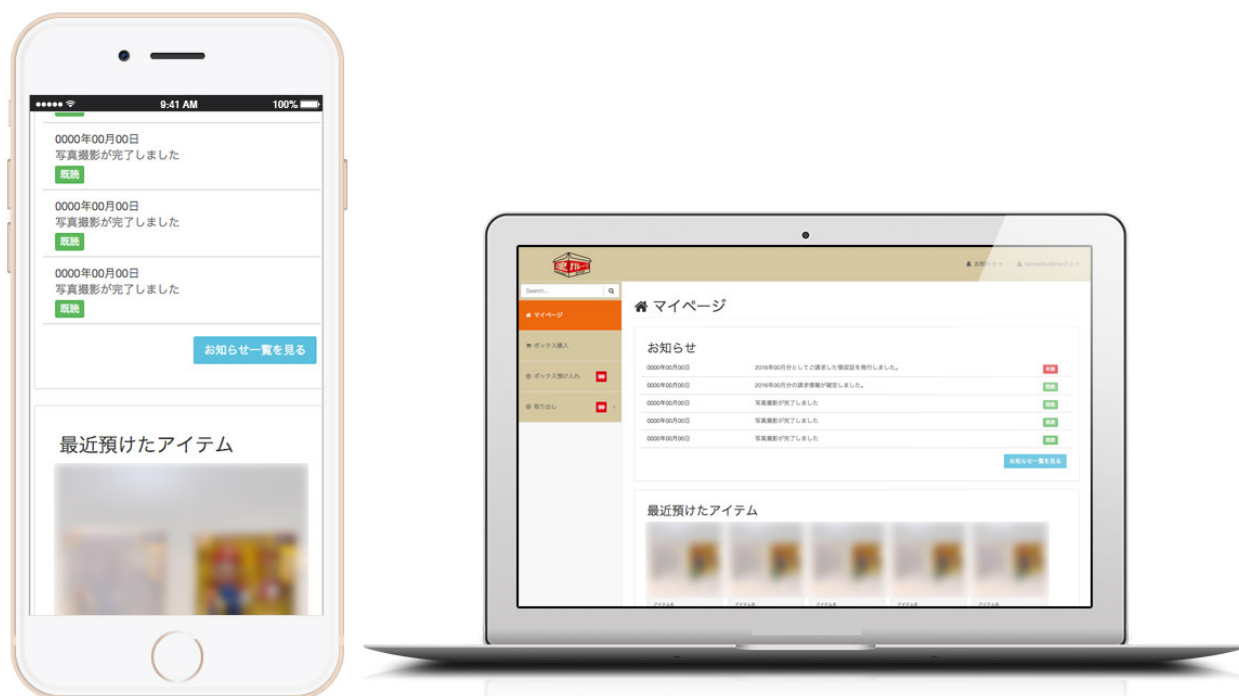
●●●●● 9:41 AM 100%

0000年00月00日
写真撮影が完了しました
既読

0000年00月00日
写真撮影が完了しました
既読

0000年00月00日
写真撮影が完了しました
既読

お知らせ一覧を見る

最近預けたアイテム

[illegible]

Search...

マイページ

ボックス購入

ボックス預け入れ 99

取り出し 99

マイページ

お知らせ

| | | |
|---|---|---|
| 0000年00月00日 | 2016年00月分としてご請求した領収証を発行しました。 | 未読 |
| 0000年00月00日 | 2016年00月分の請求情報が確定しました。 | 既読 |
| 0000年00月00日 | 写真撮影が完了しました | 既読 |
| 0000年00月00日 | 写真撮影が完了しました | 既読 |
| 0000年00月00日 | 写真撮影が完了しました | 既読 |

お知らせ一覧を見る

最近預けたアイテム

アイテム名 アイテム名 アイテム名 アイテム名 アイテム名